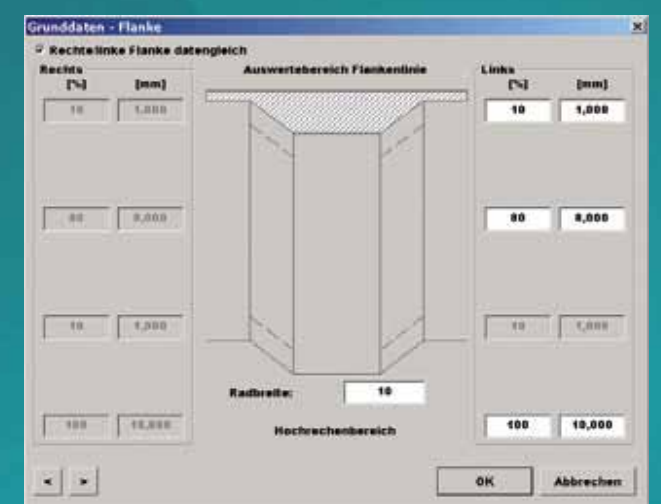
Grunddaten - Flanke

Rechte/linke Flanke datengleich

Rechts
[%] [mm]
10 1,000

80 8,000

10 1,000

100 10,000

Auswertebereich Flankenlinie

Radbreite: 10

Hochrechenbereich

Links
[%] [mm]
10 1,000

80 8,000

10 1,000

100 10,000

< >

OK Abbrechen